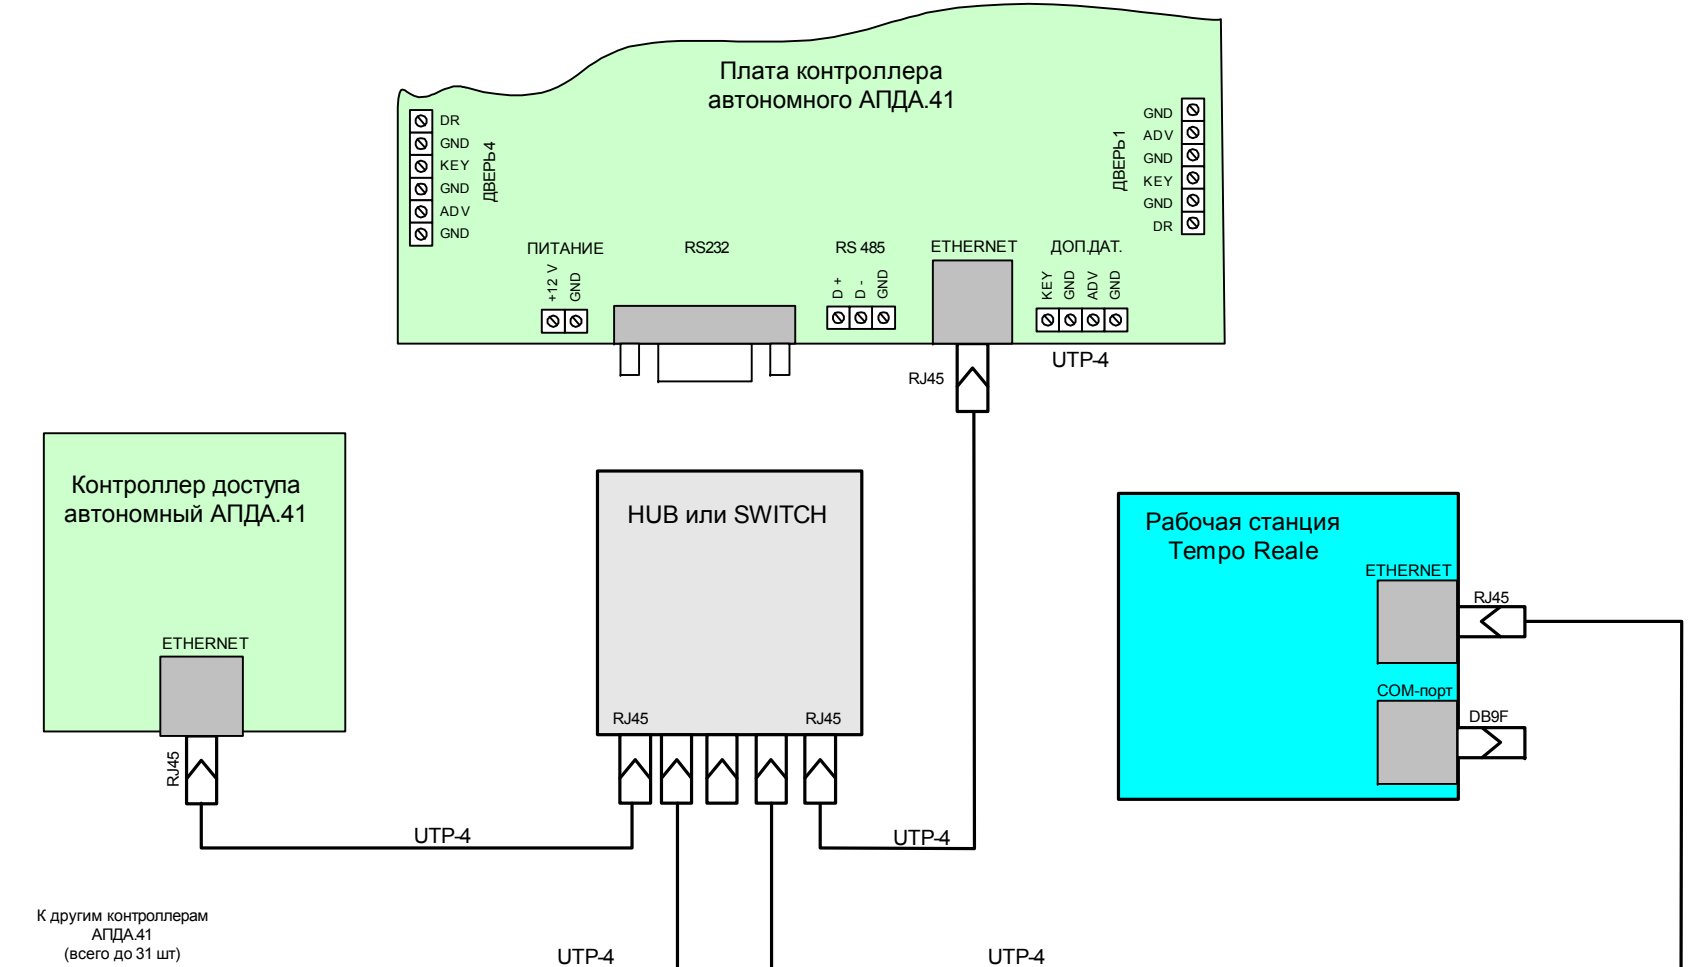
Плата контроллера автономного АПДА.41

DR
GND
KEY
GND
ADV
GND
ДВЕРЬ4

ДВЕРЬ1
GND
ADV
GND
KEY
GND
DR

ПИТАНИЕ
+12 V
GND

RS232

RS 485
D +
D -
GND

ETHERNET

ДОП.ДАТ.
KEY
GND
ADV
GND

RJ45
UTP-4

Контроллер доступа автономный АПДА.41

ETHERNET

RJ45

HUB или SWITCH

RJ45
RJ45

Рабочая станция Tempo Reale

ETHERNET
RJ45
COM-порт
DB9F

UTP-4
UTP-4

К другим контроллерам АПДА.41 (всего до 31 шт)

UTP-4
UTP-4